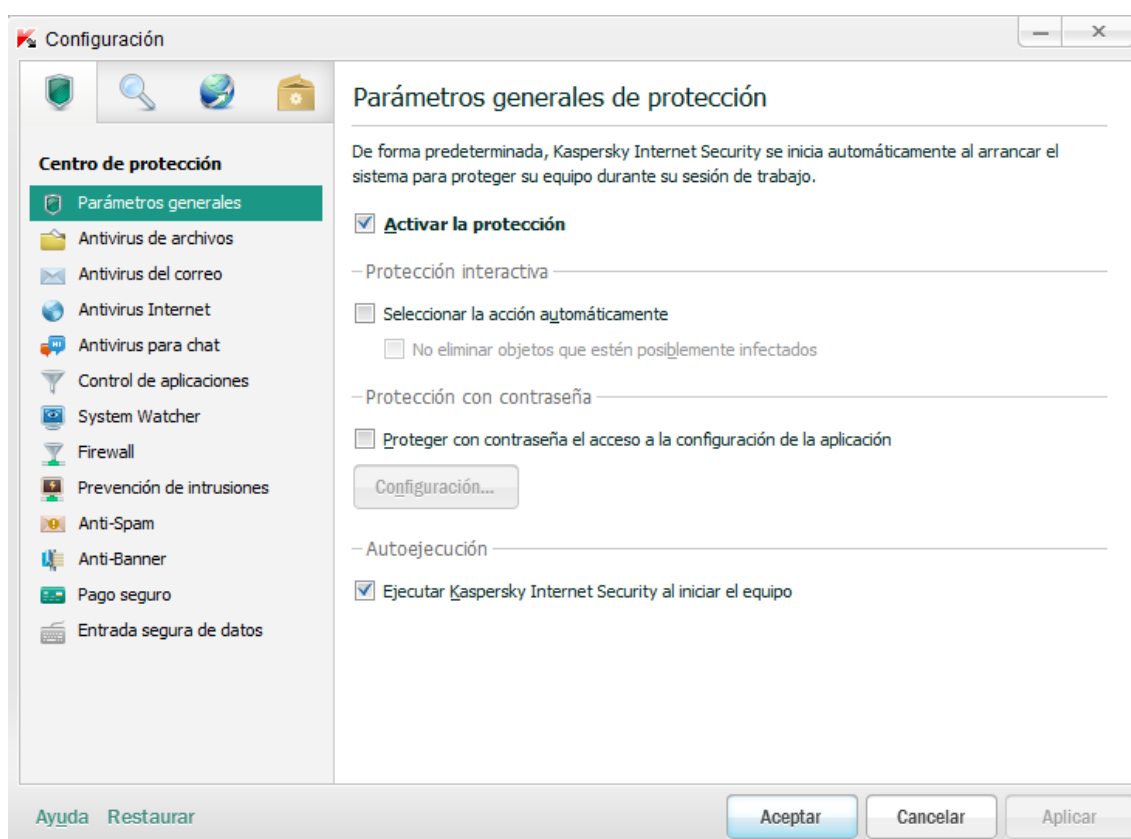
Configuración

Centro de protección

Parámetros generales
Antivirus de archivos
Antivirus del correo
Antivirus Internet
Antivirus para chat
Control de aplicaciones
System Watcher
Firewall
Prevención de intrusiones
Anti-Spam
Anti-Banner
Pago seguro
Entrada segura de datos

Parámetros generales de protección

De forma predeterminada, Kaspersky Internet Security se inicia automáticamente al arrancar el sistema para proteger su equipo durante su sesión de trabajo.

Activar la protección

Protección interactiva

Seleccionar la acción automáticamente

No eliminar objetos que estén posiblemente infectados

Protección con contraseña

Proteger con contraseña el acceso a la configuración de la aplicación

Configuración...

Autoejecución

Ejecutar Kaspersky Internet Security al iniciar el equipo

Ayuda Restaurar

Aceptar Cancelar Aplicar